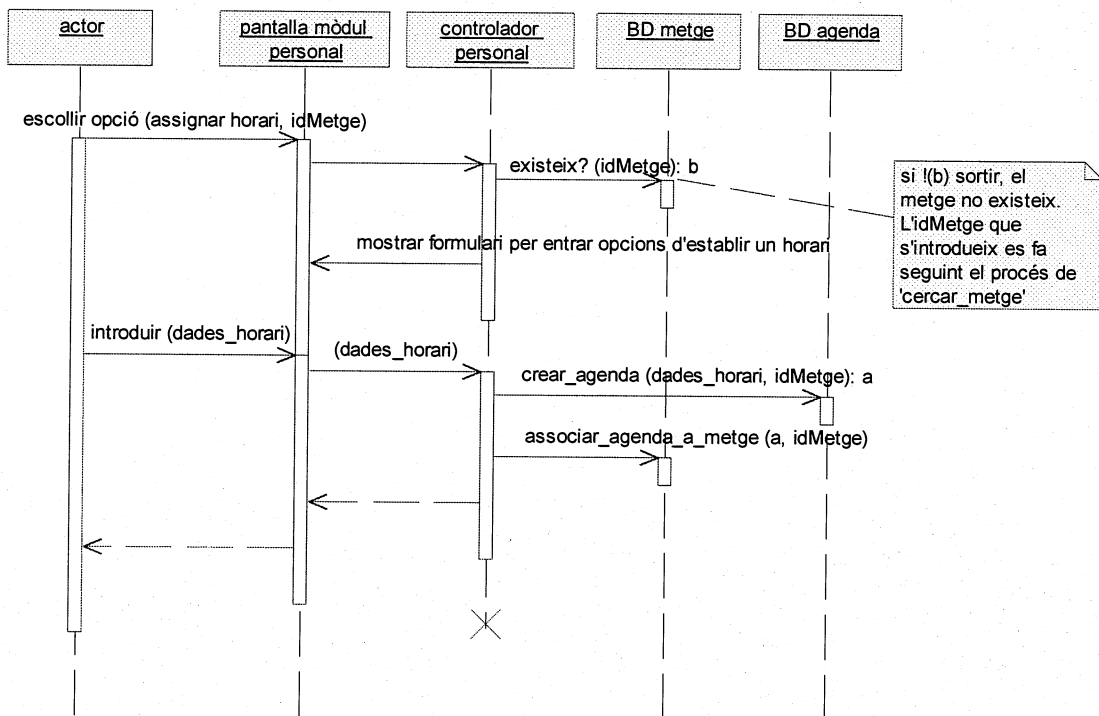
actor

pantalla mòdul personal

controlador personal

BD metge

BD agenda

escollir opció (assignar horari, idMetge)

existeix? (idMetge): b

si !(b) sortir, el metge no existeix. L'idMetge que s'introdueix es fa seguint el procés de 'cercar_metge'

mostrar formulari per entrar opcions d'establir un horari

introduir (dades_horari)

(dades_horari)

crear_agenda (dades_horari, idMetge): a

associar_agenda_a_metge (a, idMetge)